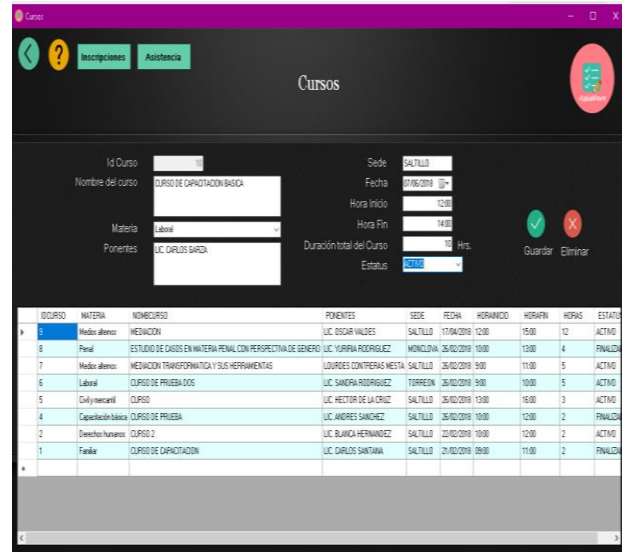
Cursos

Inscripciones
Asistencia

Cursos

Agregar/Asistente

Id Curso 10
Nombre del curso CURSO DE CAPACITACION BASICA
Materia Laboral
Ponentes LIC. CARLOS GARZA

Sede SALTILLO
Fecha 07/06/2018
Hora Inicio 12:00
Hora Fin 14:00
Duración total del Curso 10 Hrs.
Estatus ACTIVO

Guardar Eliminar

| IDCURSO | MATERIA | NOMBCURSO | PONENTES | SEDE | FECHA | HORAINICIO | HORAFIN | HORAS | ESTATU |
|---|---|---|---|---|---|---|---|---|---|
| 9 | Medios alternos | MEDIACION | LIC. OSCAR VALDES | SALTILLO | 17/04/2018 | 12:00 | 15:00 | 12 | ACTIVO |
| 8 | Penal | ESTUDIO DE CASOS EN MATERIA PENAL CON PERSPECTIVA DE GENERO | LIC. YURIRIA RODRIGUEZ | MONCLOVA | 26/02/2018 | 10:00 | 13:00 | 4 | FINALIZA |
| 7 | Medios alternos | MEDIACION TRANSFORMATIVA Y SUS HERRAMIENTAS | LOURDES CONTRERAS MESTA | SALTILLO | 26/02/2018 | 9:00 | 11:00 | 5 | ACTIVO |
| 6 | Laboral | CURSO DE PRUEBA DOS | LIC. SANDRA RODRIGUEZ | TORREON | 26/02/2018 | 9:00 | 10:00 | 5 | ACTIVO |
| 5 | Civil y mercantil | CURSO | LIC. HECTOR DE LA CRUZ | SALTILLO | 26/02/2018 | 13:00 | 16:00 | 3 | ACTIVO |
| 4 | Capacitación básica | CURSO DE PRUEBA | LIC. ANDRES SANCHEZ | SALTILLO | 26/02/2018 | 10:00 | 12:00 | 2 | FINALIZA |
| 2 | Derechos humanos | CURSO 2 | LIC. BLANCA HERNANDEZ | SALTILLO | 22/02/2018 | 10:00 | 12:00 | 2 | ACTIVO |
| 1 | Familiar | CURSO DE CAPACITACION | LIC. CARLOS SANTANA | SALTILLO | 21/02/2018 | 09:00 | 11:00 | 2 | FINALIZA |